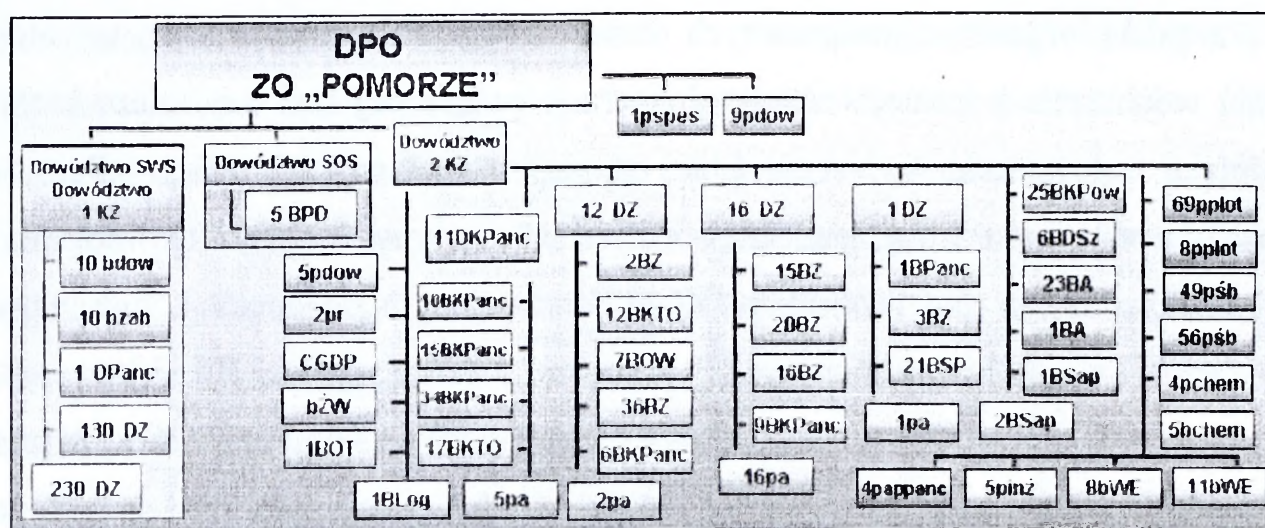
DPO
ZO „POMORZE"

1pspes
9pdow

Dowództwo SWS
Dowództwo
1 KZ

10 bdow
10 bzab
1 DPanc
130 DZ
230 DZ

Dowództwo SOS
5 BPD

Dowództwo
2 KZ

5pdow
2pr
CGDP
bZW
1BOT

11DKPanc
10BKPanc
15BKPanc
34BKPanc
17BKTO
1BLog
5pa
2pa

12 DZ
2BZ
12BKTO
7BOW
36BZ
6BKPanc

16 DZ
15BZ
20BZ
16BZ
9BKPanc
16pa

1 DZ
1BPanc
3BZ
21BSP
1pa
2BSap

25BKPow
6BDSz
23BA
1BA
1BSap

69pplot
8pplot
49pśb
56pśb
4pchem
5bchem

4pappanc
5pinż
8bWE
11bWE